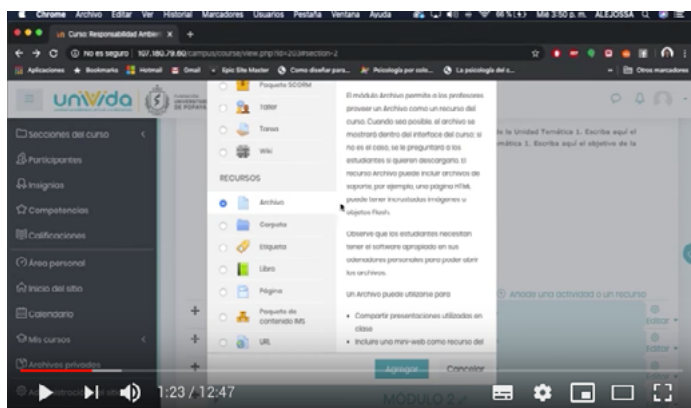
Chrome Archivo Editar Ver Historial Marcadores Usuarios Pestaña Ventana Ayuda Mié 3:50 p. m. ALEJOSSA

Curso: Responsabilidad Ambien ×

No es seguro | 167.160.79.60/campus/course/view.php?id=203#section-2

Aplicaciones Bookmarks Hotmail Gmail Epic Site Master Como diseñar para... Psicología por colo... La psicología del c... Otros marcadores

unWida

Secciones del curso
Participantes
Insignias
Competencias
Calificaciones
Área personal
Inicio del sitio
Calendario
Mis cursos
Archivos privados

Paquete SCORM
Taller
Tarea
Wiki

RECURSOS
Archivo
Carpeta
Etiqueta
Libro
Página
Paquete de contenido IMS
URL

El módulo Archivo permite a los profesores proveer un Archivo como un recurso del curso. Cuando sea posible, el archivo se mostrará dentro del interface del curso; si no es el caso, se le preguntará a los estudiantes si quieren descargarlo. El recurso Archivo puede incluir archivos de soporte, por ejemplo, una página HTML puede tener incrustadas imágenes u objetos Flash.

Observe que los estudiantes necesitan tener el software apropiado en sus ordenadores personales para poder abrir los archivos.

Un Archivo puede utilizarse para

• Compartir presentaciones utilizadas en clase
• Incluir una mini-web como recurso del

Agregar Cancelar

le la Unidad Temática 1. Escriba aquí el
mática 1. Escriba aquí el objetivo de la

Añade una actividad o un recurso

Editar
Editar
Editar

MODULO 2

1:23 / 12:47